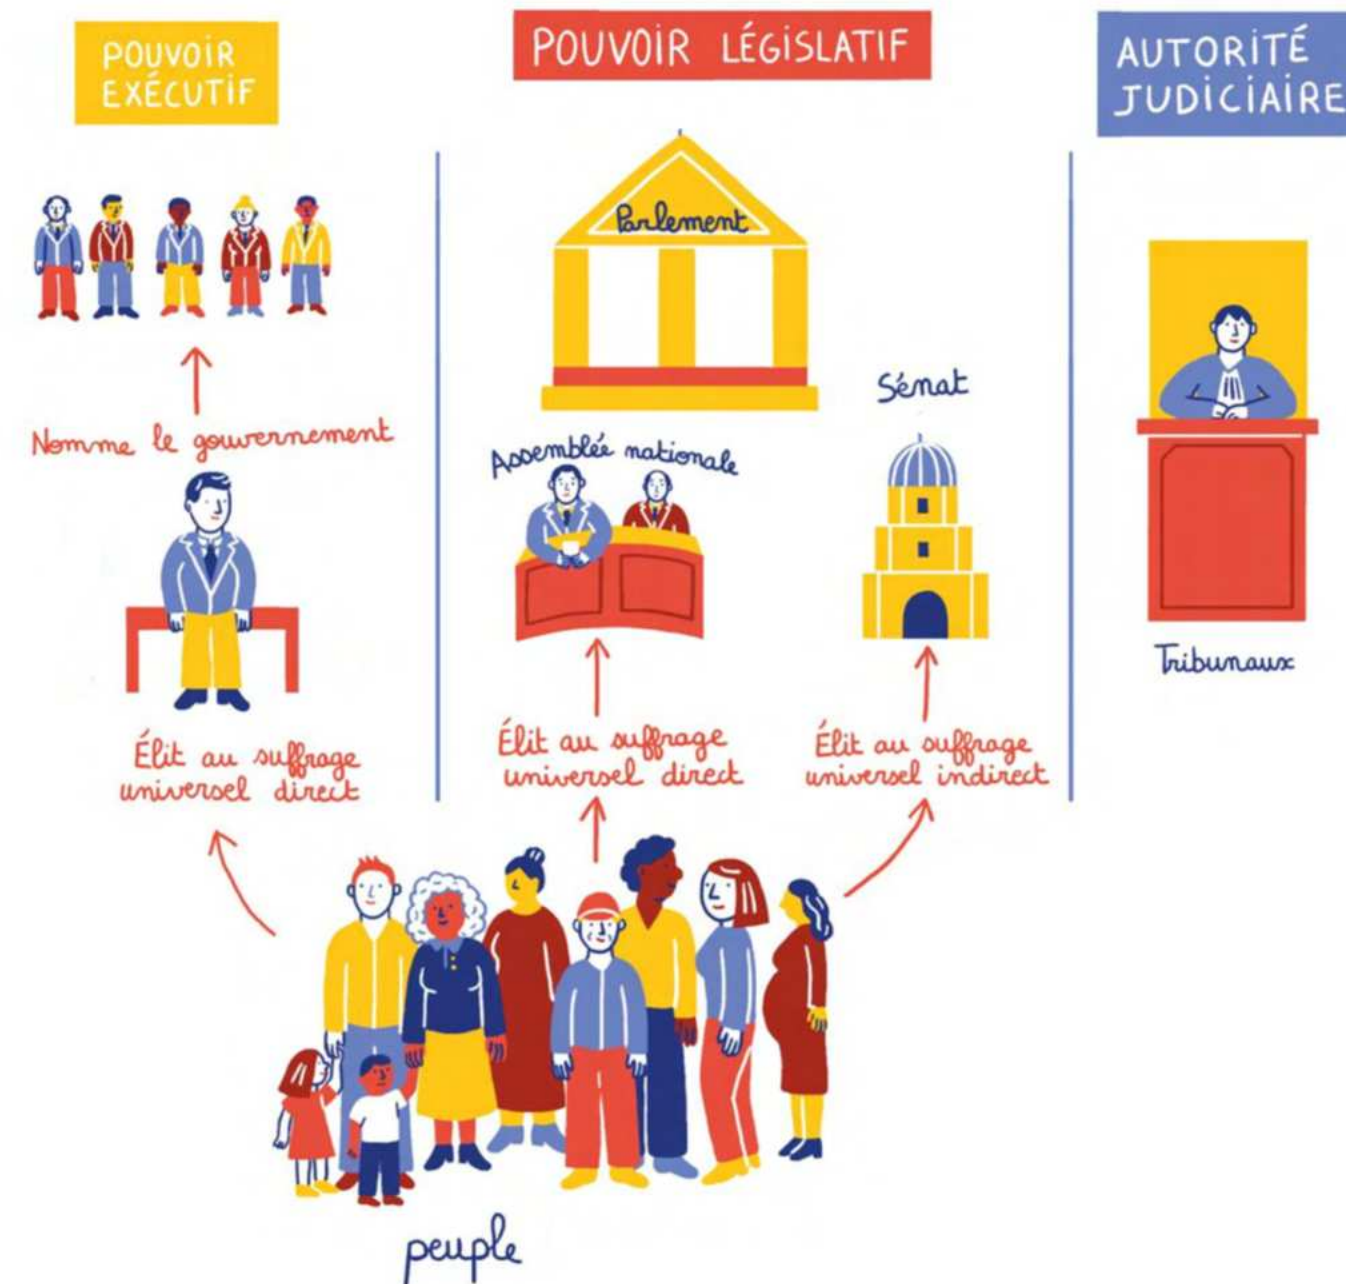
POUVOIR EXÉCUTIF

POUVOIR LÉGISLATIF

AUTORITÉ JUDICIAIRE

Nomme le gouvernement

Parlement

Sénat

Assemblée nationale

Tribunaux

Élit au suffrage universel direct

Élit au suffrage universel direct

Élit au suffrage universel indirect

peuple